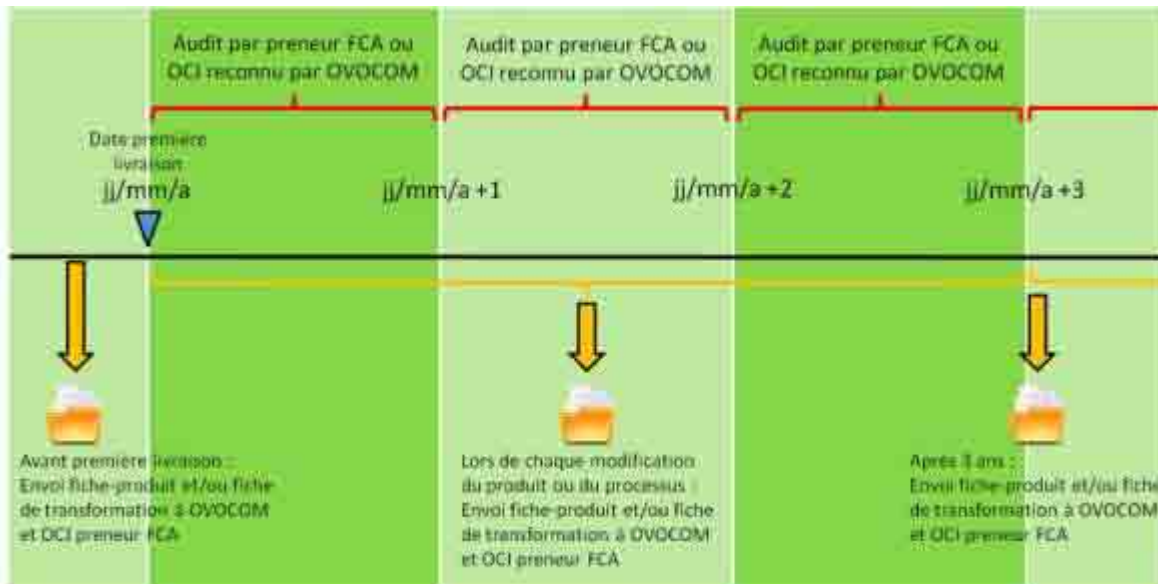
Audit par preneur FCA ou OCI reconnu par OVOCOM

Audit par preneur FCA ou OCI reconnu par OVOCOM

Audit par preneur FCA ou OCI reconnu par OVOCOM

Date première livraison

jj/mm/a

jj/mm/a +1

jj/mm/a +2

jj/mm/a +3

Avant première livraison : Envoi fiche-produit et/ou fiche de transformation à OVOCOM et OCI preneur FCA

Lors de chaque modification du produit ou du processus : Envoi fiche-produit et/ou fiche de transformation à OVOCOM et OCI preneur FCA

Après 3 ans : Envoi fiche-produit et/ou fiche de transformation à OVOCOM et OCI preneur FCA